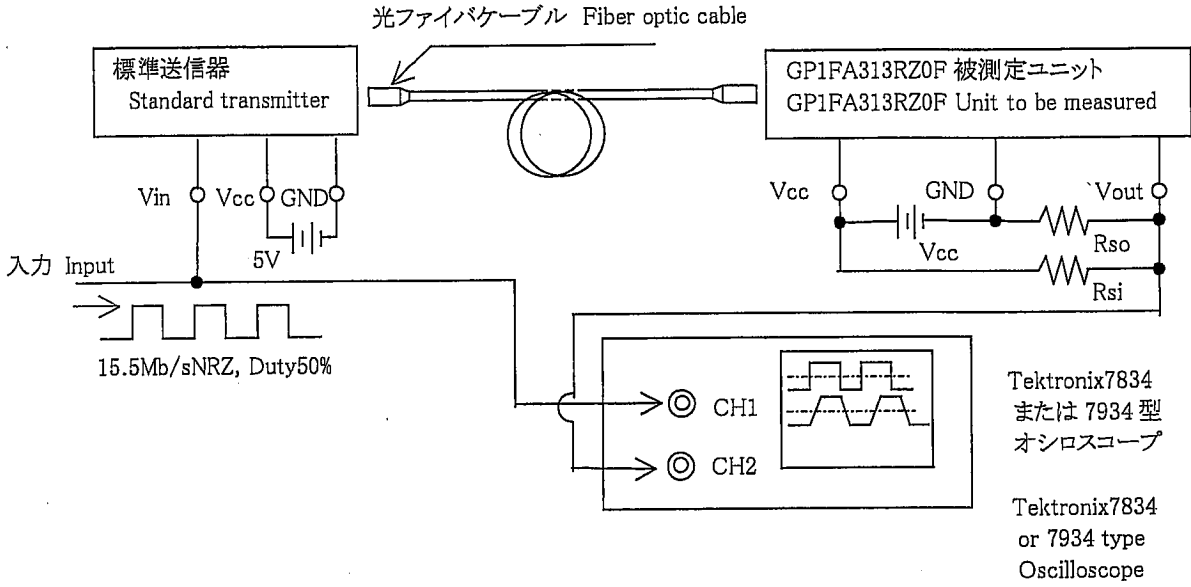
光ファイバケーブル Fiber optic cable

標準送信器
Standard transmitter

GP1FA313RZ0F 被測定ユニット
GP1FA313RZ0F Unit to be measured

Vin Vcc GND

5V

Vcc GND `Vout

Vcc

Rso

Rsi

入力 Input

15.5Mb/sNRZ, Duty50%

CH1

CH2

Tektronix7834
または 7934 型
オシロスコープ

Tektronix7834
or 7934 type
Oscilloscope